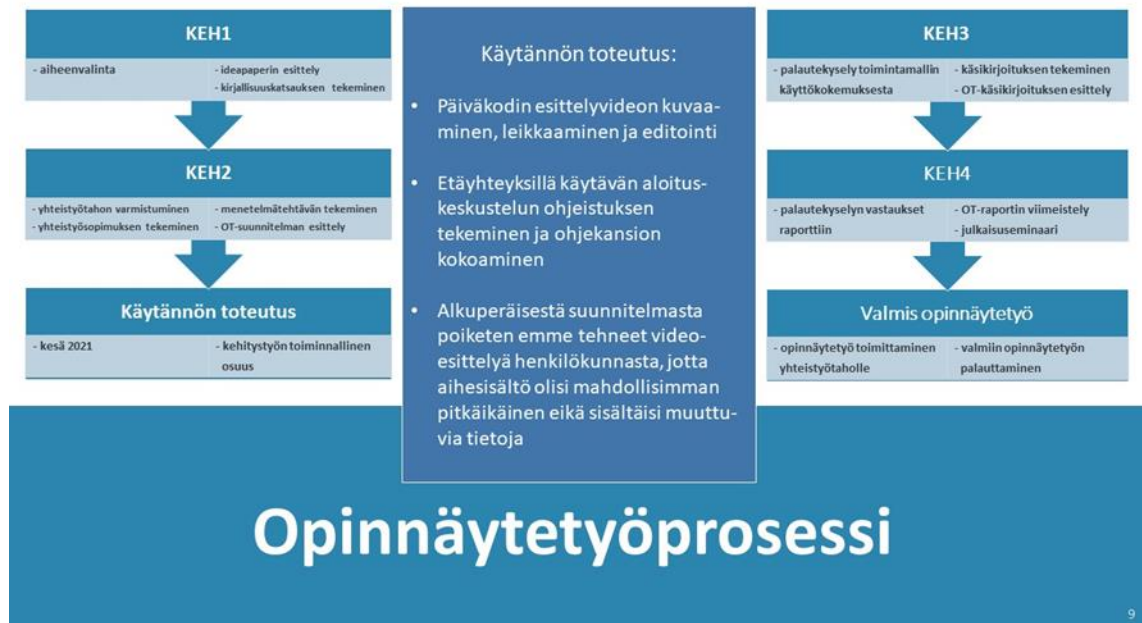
KEH1

- aiheenvalinta

- ideapaperin esittely
- kirjallisuuskatsauksen tekeminen

KEH2

- yhteistyötahon varmistuminen
- yhteistyösopimuksen tekeminen

- menetelmätehtävän tekeminen
- OT-suunnitelman esittely

Käytännön toteutus

- kesä 2021

- kehitystyön toiminnallinen osuus

Käytännön toteutus:

- Päiväkodin esittelyvideon kuvaaminen, leikkaaminen ja editointi
- Etäyhteyksillä käytävän aloituskeskustelun ohjeistuksen tekeminen ja ohjekansion kokoaminen
- Alkuperäisestä suunnitelmasta poiketen emme tehneet videoesittelyä henkilökunnasta, jotta aihesisältö olisi mahdollisimman pitkäikäinen eikä sisältäisi muuttuvia tietoja

KEH3

- palautekysely toimintamallin käyttökokemuksesta

- käsikirjoituksen tekeminen
- OT-käsikirjoituksen esittely

KEH4

- palautekyselyn vastaukset raporttiin

- OT-raportin viimeistely
- julkaisuseminaari

Valmis opinnäytetyö

- opinnäytetyö toimittaminen yhteistyötaholle

- valmiin opinnäytetyön palauttaminen

Opinnäytetyöprosessi

9